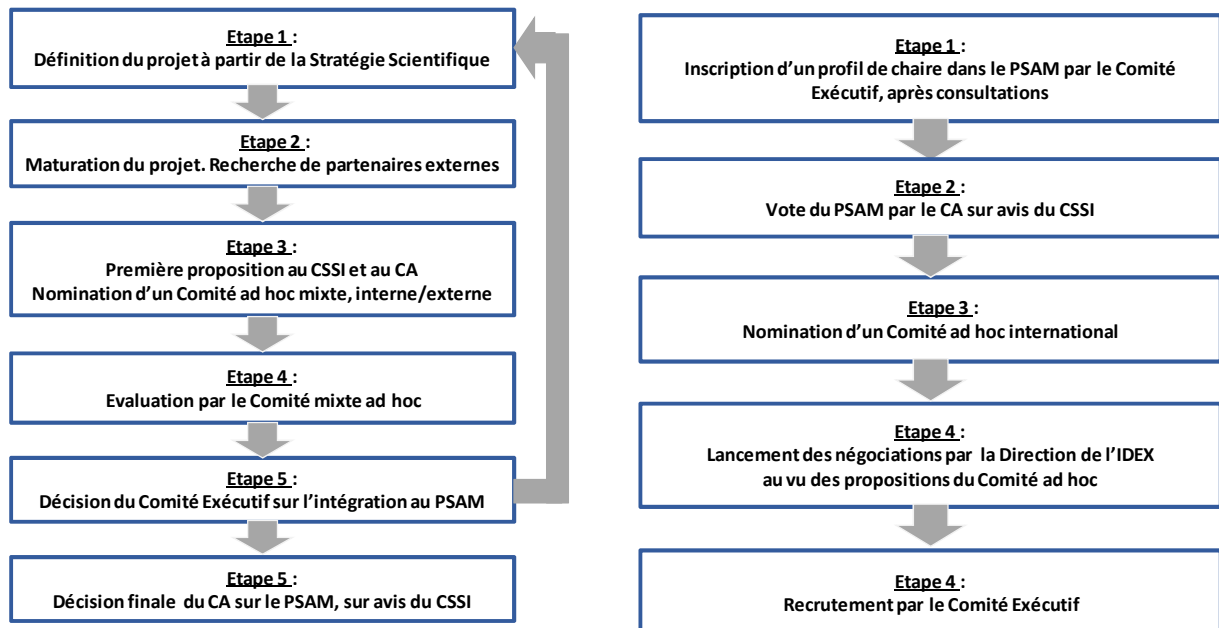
Etape 1 :
Définition du projet à partir de la Stratégie Scientifique

Etape 2 :
Maturation du projet. Recherche de partenaires externes

Etape 3 :
Première proposition au CSSI et au CA
Nomination d'un Comité ad hoc mixte, interne/externe

Etape 4 :
Evaluation par le Comité mixte ad hoc

Etape 5 :
Décision du Comité Exécutif sur l'intégration au PSAM

Etape 5 :
Décision finale du CA sur le PSAM, sur avis du CSSI

Etape 1 :
Inscription d'un profil de chaire dans le PSAM par le Comité Exécutif, après consultations

Etape 2 :
Vote du PSAM par le CA sur avis du CSSI

Etape 3 :
Nomination d'un Comité ad hoc international

Etape 4 :
Lancement des négociations par la Direction de l'IDEX au vu des propositions du Comité ad hoc

Etape 4 :
Recrutement par le Comité Exécutif